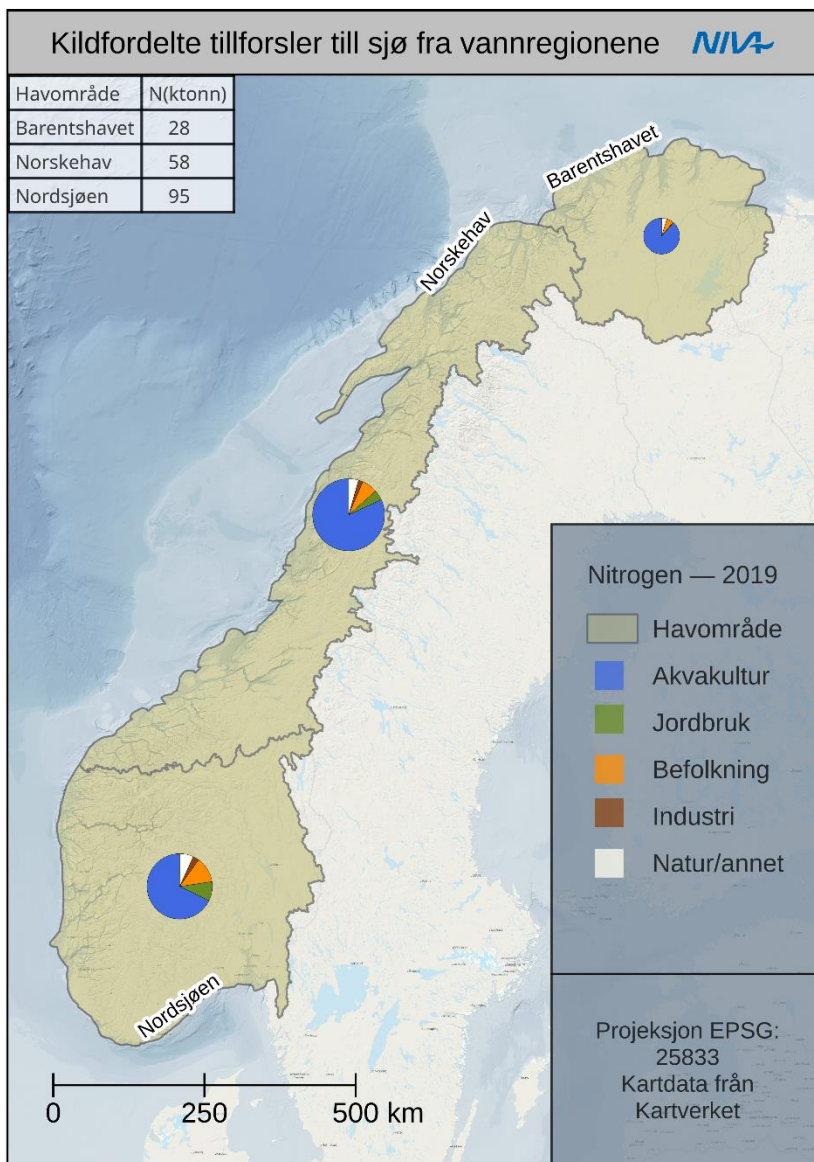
Kildfordelte tillforsler till sjø fra vannregionene NIVA

| Havområde | N(ktonn) |
|---|---|
| Barentshavet | 28 |
| Norskehav | 58 |
| Nordsjøen | 95 |

Barentshavet

Norskehav

Nordsjøen

Nitrogen — 2019

Havområde

Akvakultur

Jordbruk

Befolkning

Industri

Natur/annet

Projeksjon EPSG: 25833 Kartdata från Kartverket

0 250 500 km